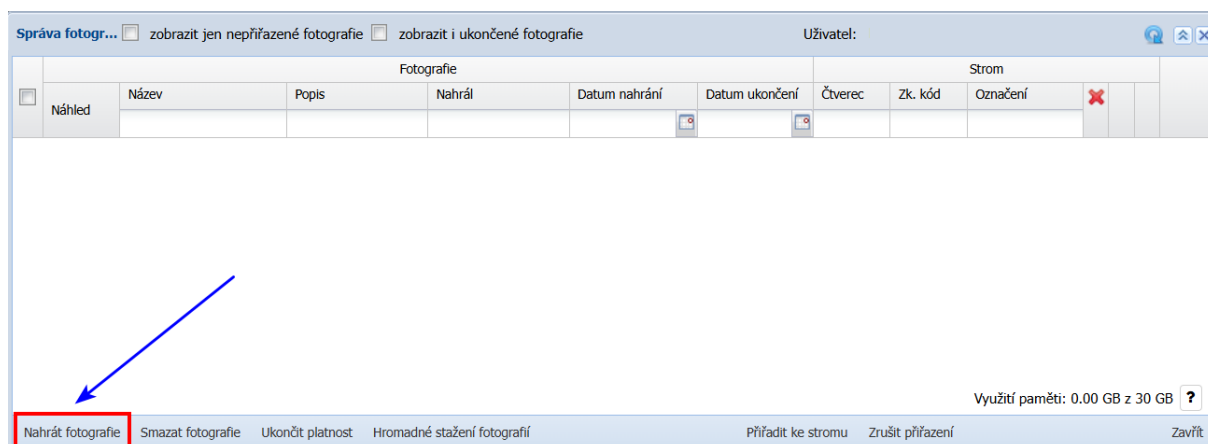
Správa fotogr... zobrazit jen nepřiřazené fotografie zobrazit i ukončené fotografie Uživatel:

| | Fotografie | | | | | Strom | | |
|---|---|---|---|---|---|---|---|---|
| Náhled | Název | Popis | Nahrál | Datum nahrání | Datum ukončení | Čtverec | Zk. kód | Označení |

Využití paměti: 0.00 GB z 30 GB ?

Nahrát fotografie Smazat fotografie Ukončit platnost Hromadné stažení fotografií Přiřadit ke stromu Zrušit přiřazení Zavřít